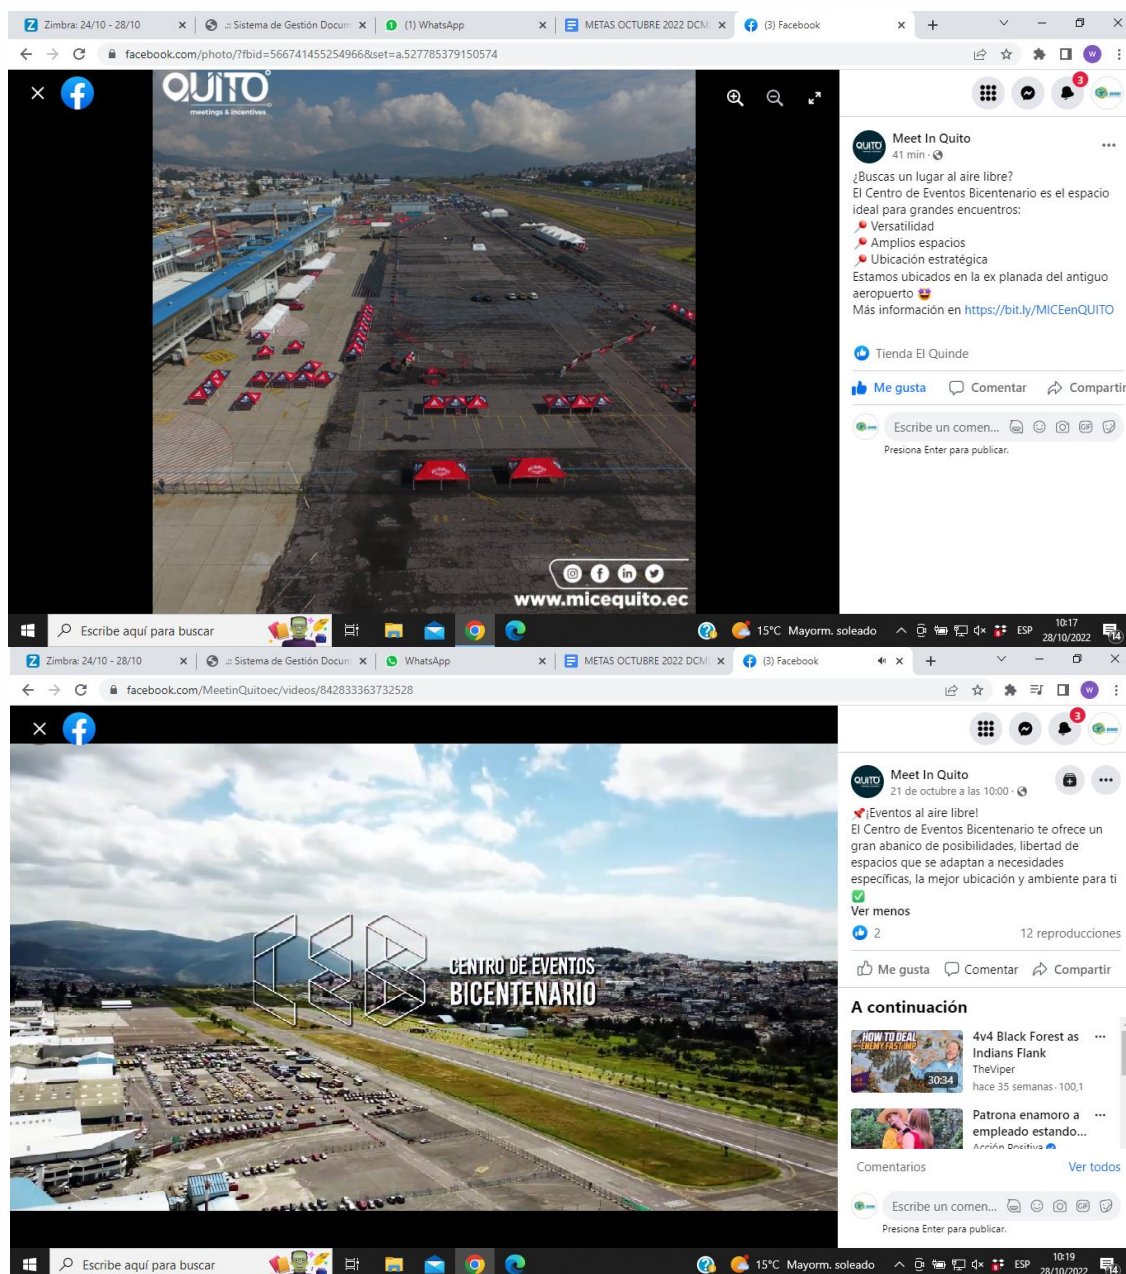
Zimbra: 24/10 - 28/10 × | .: Sistema de Gestión Docum × | (1) WhatsApp × | METAS OCTUBRE 2022 DCM × | (3) Facebook × | +

facebook.com/photo/?fbid=566741455254966&set=a.527785379150574

QUITO meetings & incentives

www.micequito.ec

3

Meet In Quito
41 min ·
¿Buscas un lugar al aire libre?
El Centro de Eventos Bicentenario es el espacio ideal para grandes encuentros:
Versatilidad
Amplios espacios
Ubicación estratégica
Estamos ubicados en la ex planada del antiguo aeropuerto
Más información en https://bit.ly/MICEenQUITO

Tienda El Quinde

Me gusta Comentar Compartir

Escribe un comen...
Presiona Enter para publicar.

Escribe aquí para buscar
15°C Mayorm. soleado ESP 10:17 28/10/2022 14

Zimbra: 24/10 - 28/10 × | .: Sistema de Gestión Docum × | WhatsApp × | METAS OCTUBRE 2022 DCM × | (3) Facebook × | +

facebook.com/MeetinQuitoec/videos/842833363732528

CENTRO DE EVENTOS BICENTENARIO

3

Meet In Quito
21 de octubre a las 10:00 ·
¡Eventos al aire libre!
El Centro de Eventos Bicentenario te ofrece un gran abanico de posibilidades, libertad de espacios que se adaptan a necesidades especificas, la mejor ubicación y ambiente para ti
Ver menos
2 12 reproducciones

Me gusta Comentar Compartir

A continuación
HOW TO DEAL ENEMY FAST IMP 30:34
4v4 Black Forest as Indians Flank
TheViper
hace 35 semanas · 100,1
Patrona enamoro a empleado estando...
Acción Positiva

Comentarios Ver todos

Escribe un comen...
Presiona Enter para publicar.

Escribe aquí para buscar
15°C Mayorm. soleado ESP 10:19 28/10/2022 14